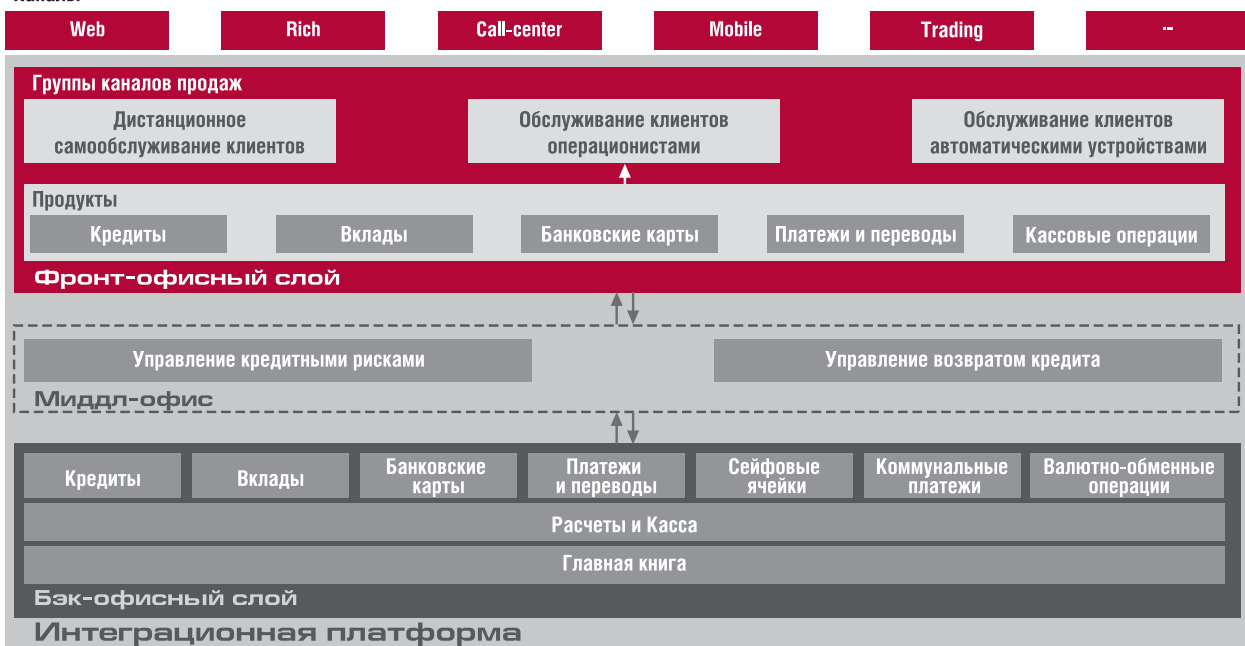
Каналы:

Web

Rich

Call-center

Mobile

Trading

...

Группы каналов продаж

Дистанционное самообслуживание клиентов

Обслуживание клиентов операционистами

Обслуживание клиентов автоматическими устройствами

Продукты

Кредиты

Вклады

Банковские карты

Платежи и переводы

Кассовые операции

Фронт-офисный слой

Управление кредитными рисками

Управление возвратом кредита

Миддл-офис

Кредиты

Вклады

Банковские карты

Платежи и переводы

Сейфовые ячейки

Коммунальные платежи

Валютно-обменные операции

Расчеты и Касса

Главная книга

Бэк-офисный слой

Интеграционная платформа